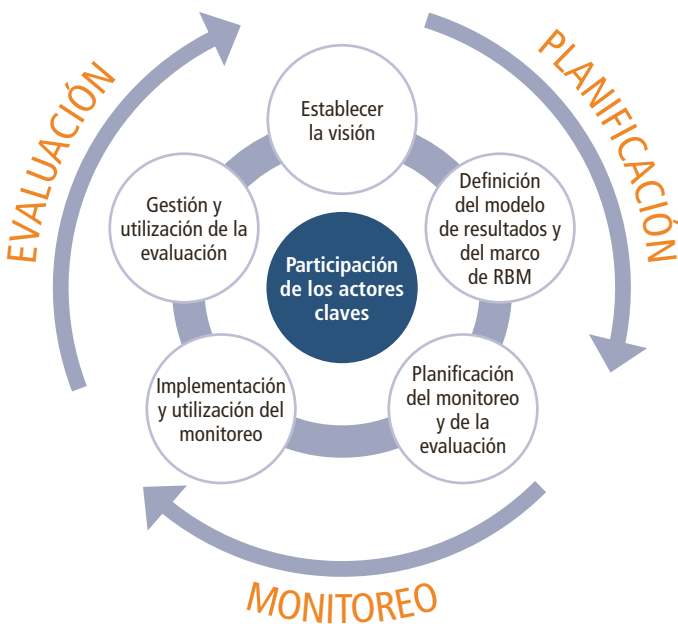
PLANIFICACIÓN

Establecer la visión

Definición del modelo de resultados y del marco de RBM

Participación de los actores claves

Planificación del monitoreo y de la evaluación

MONITOREO

Implementación y utilización del monitoreo

Gestión y utilización de la evaluación

EVALUACIÓN